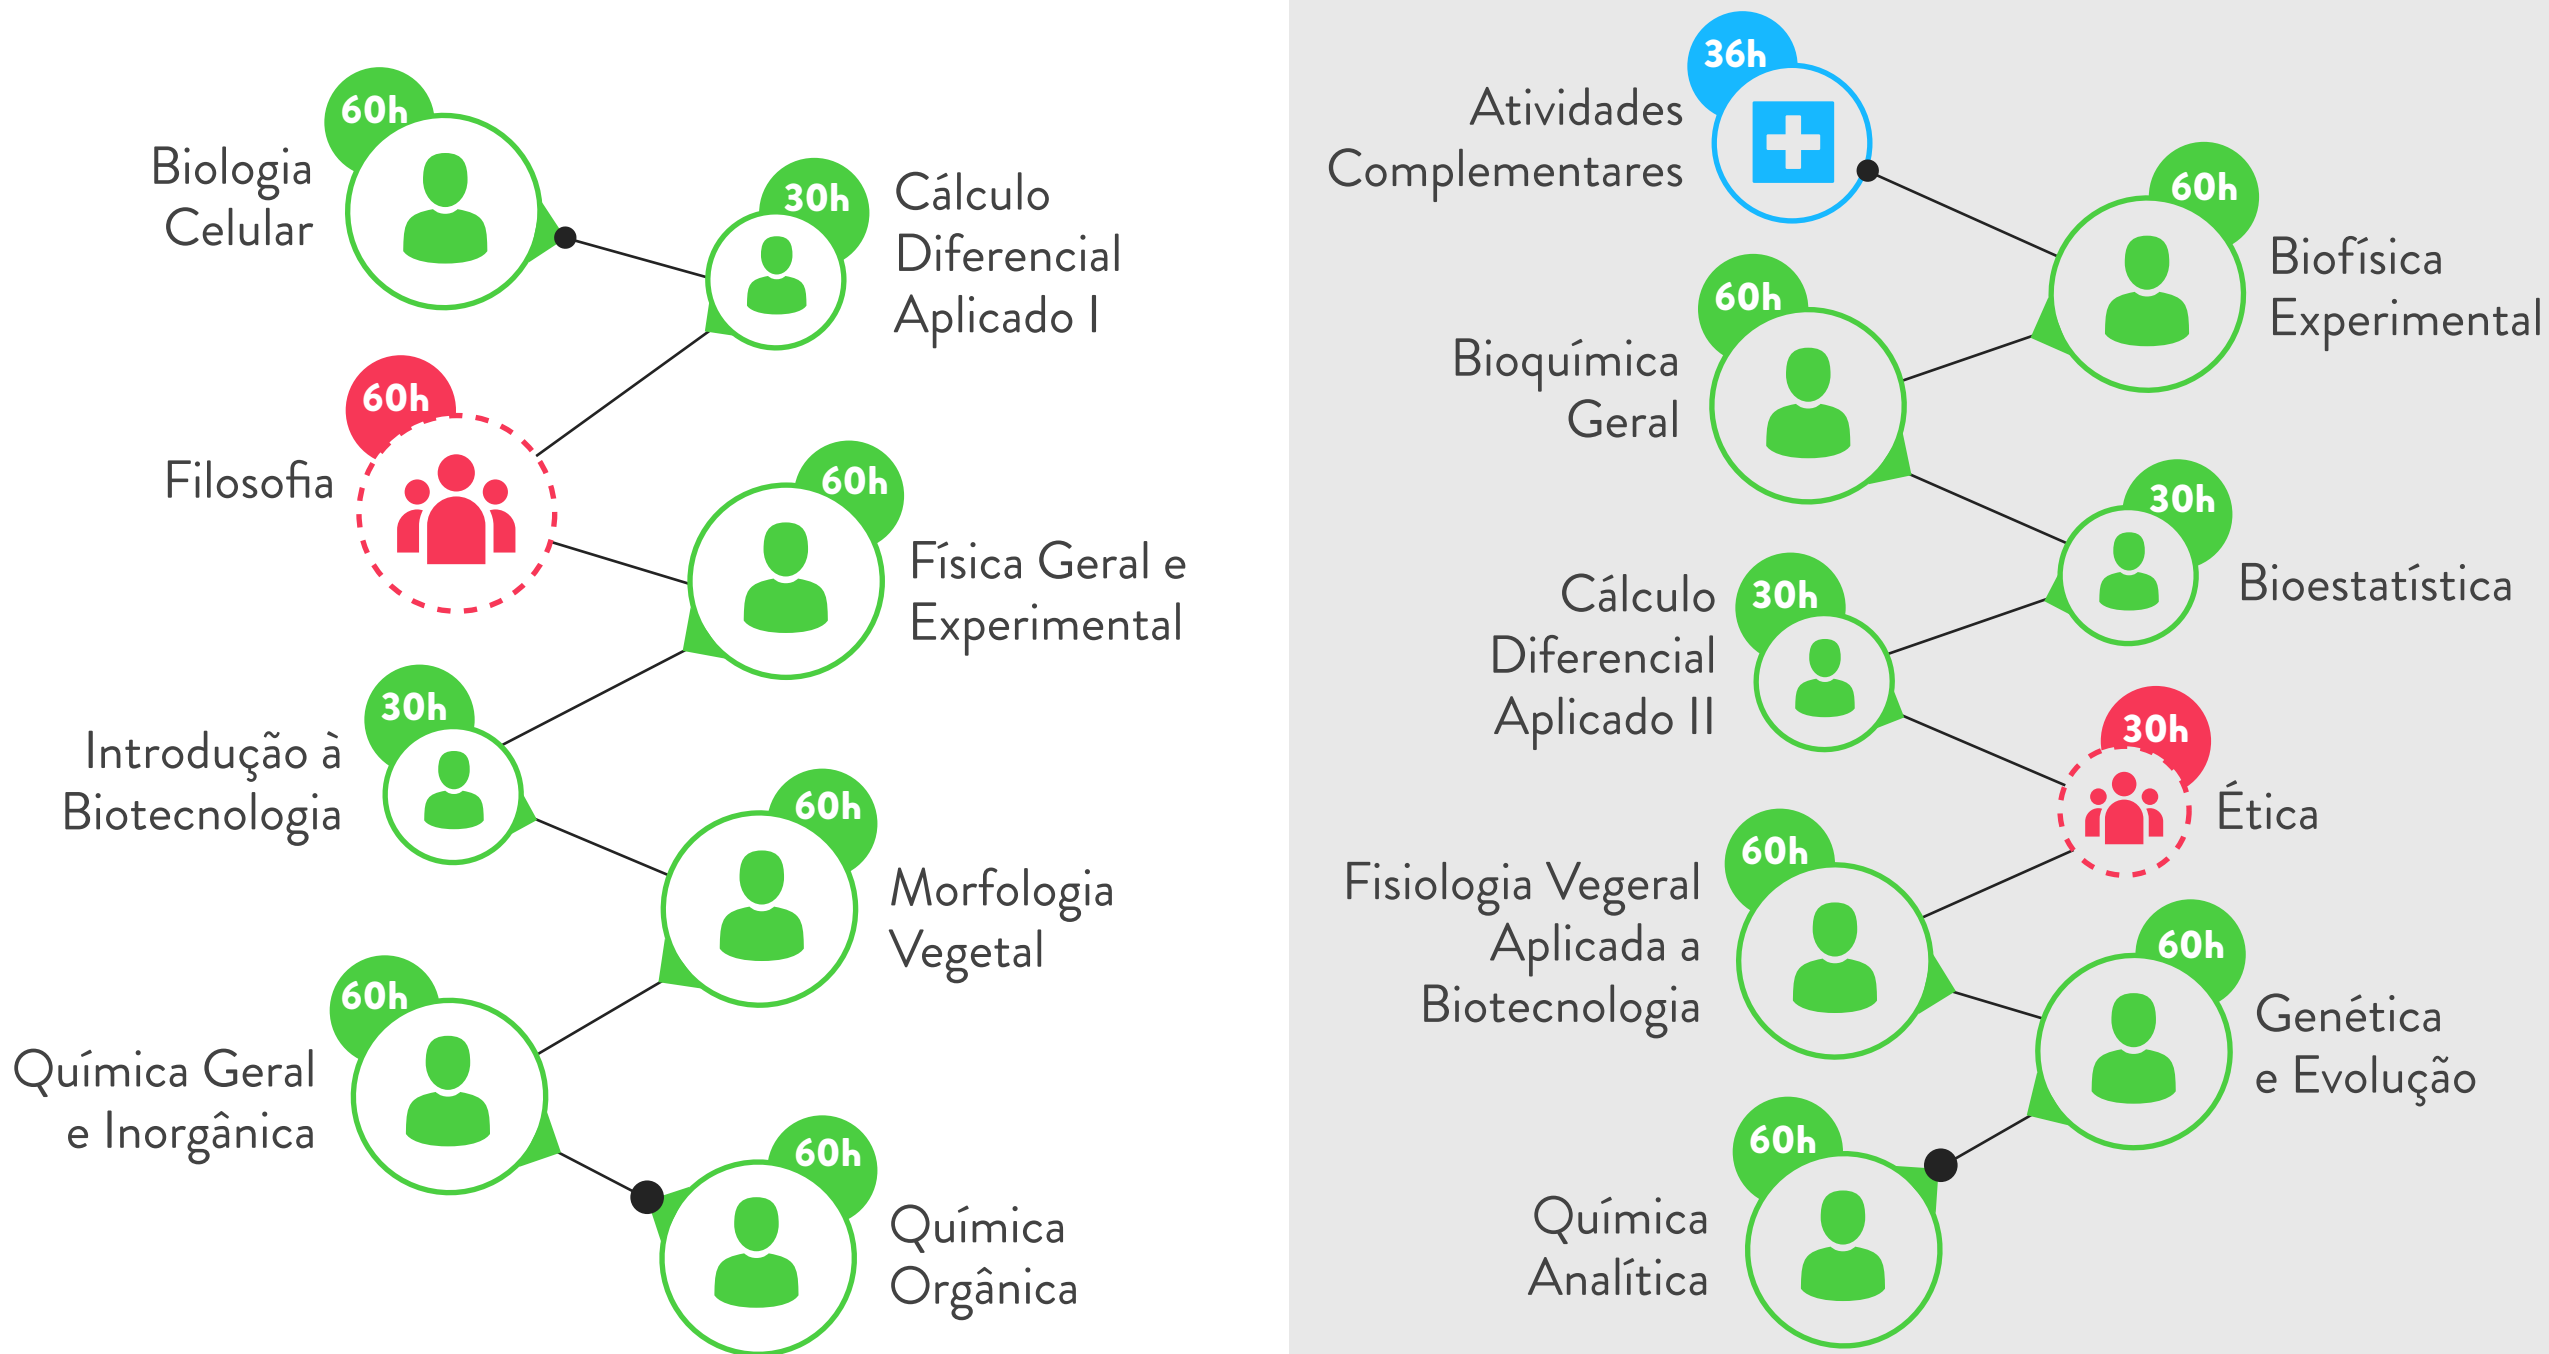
60h
Biologia Celular

30h
Cálculo Diferencial Aplicado I

60h
Filosofia

60h
Física Geral e Experimental

30h
Introdução à Biotecnologia

60h
Morfologia Vegetal

60h
Química Geral e Inorgânica

60h
Química Orgânica

36h
Atividades Complementares

60h
Biofísica Experimental

60h
Bioquímica Geral

30h
Bioestatística

30h
Cálculo Diferencial Aplicado II

30h
Ética

60h
Fisiologia Vegeral Aplicada a Biotecnologia

60h
Genética e Evolução

60h
Química Analítica